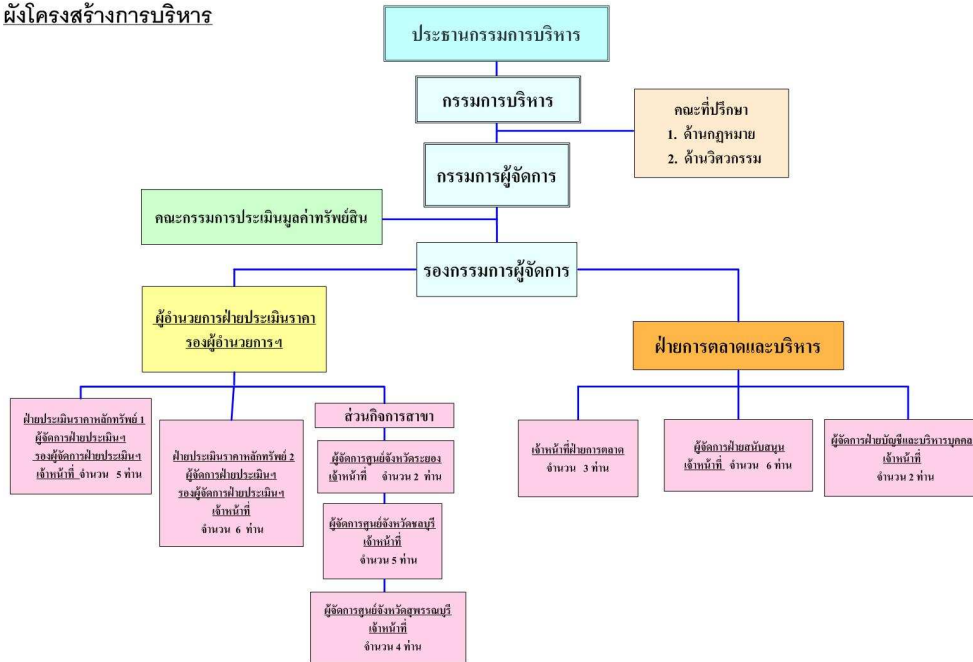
ผังโครงสร้างการบริหาร

ประธานกรรมการบริหาร

กรรมการบริหาร

คณะที่ปรึกษา
1. ด้านกฎหมาย
2. ด้านวิศวกรรม

กรรมการผู้จัดการ

คณะกรรมการประเมินมูลค่าทรัพย์สิน

รองกรรมการผู้จัดการ

ผู้อำนวยการฝ่ายประเมินราคา
รองผู้อำนวยการฯ

ฝ่ายการตลาดและบริหาร

ฝ่ายประเมินราคาหลักทรัพย์ 1
ผู้จัดการฝ่ายประเมินฯ
รองผู้จัดการฝ่ายประเมินฯ
เจ้าหน้าที่ จำนวน 5 ท่าน

ฝ่ายประเมินราคาหลักทรัพย์ 2
ผู้จัดการฝ่ายประเมินฯ
รองผู้จัดการฝ่ายประเมินฯ
เจ้าหน้าที่
จำนวน 6 ท่าน

ส่วนกิจการสาขา

ผู้จัดการศูนย์จังหวัดระยอง
เจ้าหน้าที่ จำนวน 2 ท่าน

ผู้จัดการศูนย์จังหวัดชลบุรี
เจ้าหน้าที่
จำนวน 5 ท่าน

ผู้จัดการศูนย์จังหวัดสุพรรณบุรี
เจ้าหน้าที่
จำนวน 4 ท่าน

เจ้าหน้าที่ฝ่ายการตลาด
จำนวน 3 ท่าน

ผู้จัดการฝ่ายสนับสนุน
เจ้าหน้าที่ จำนวน 6 ท่าน

ผู้จัดการฝ่ายบัญชีและบริหารบุคคล
เจ้าหน้าที่
จำนวน 2 ท่าน